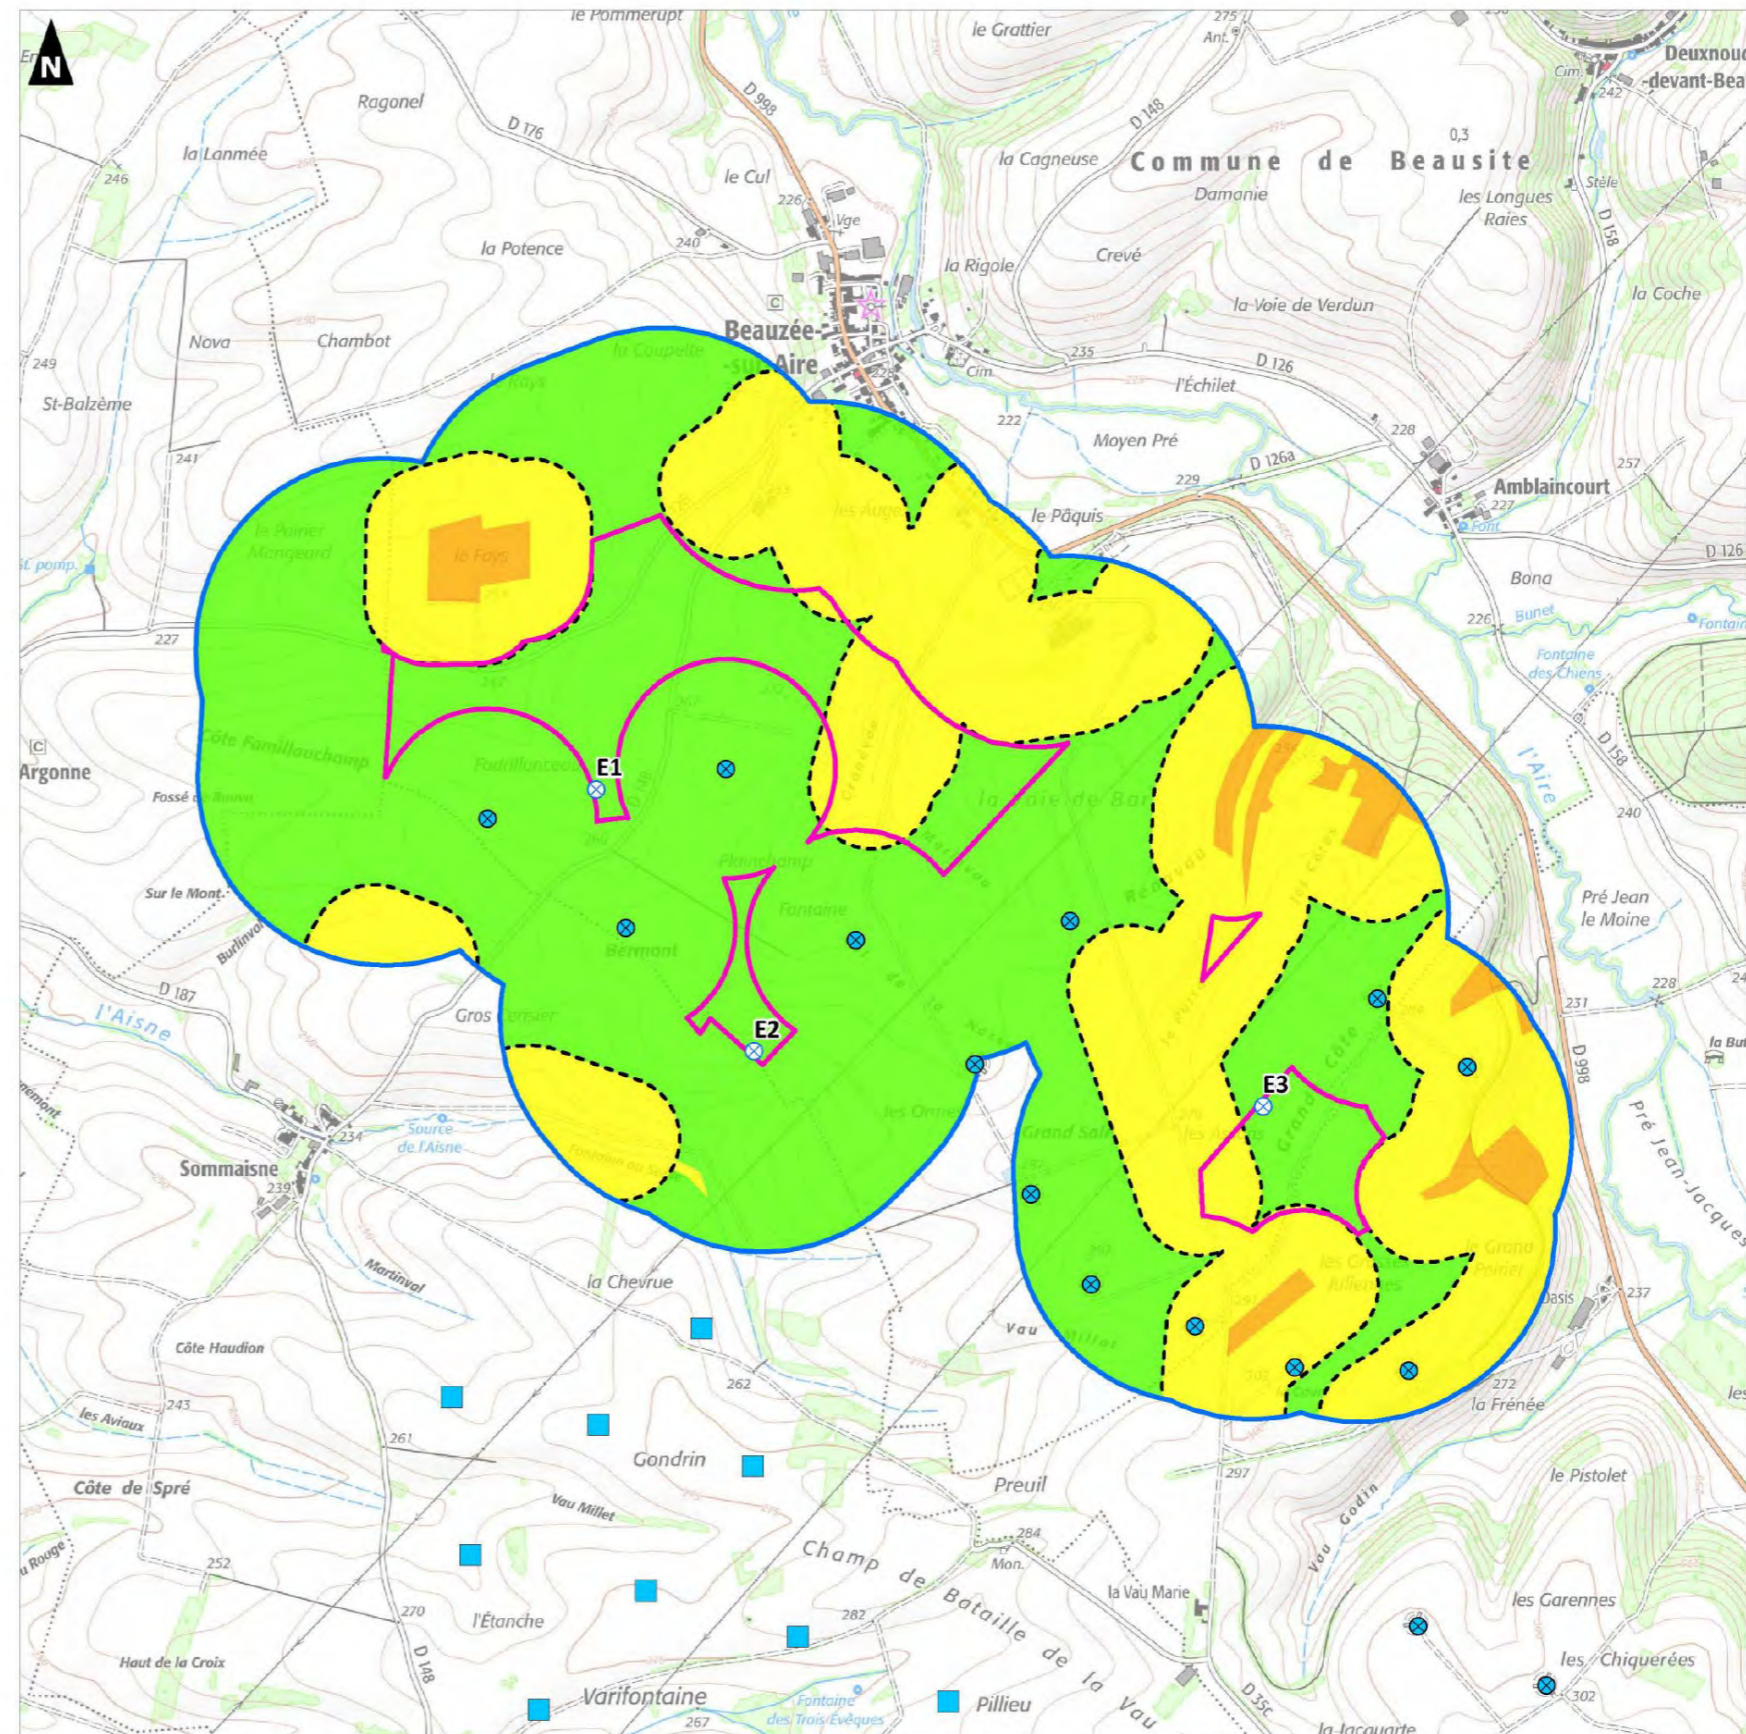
N
le Pommerupt
le Grattier
275
Ant.
Deuxnouds-devant-Beauzée
Cim.
242
Ragonel
D 176
D 998
D 148
0,3
Commune de Beausite
la Lanmée
246
le Cul
226
Vge
la Cagneuse
Damanie
les Longues Raies
Stèle
D 158
la Potence
240
la Rigole
Crevé
la Voie de Verdun
la Coche
Nova
Chambot
Beauzée-sur-Aire
235
D 126
249
St-Balzème
la Coupelle
Cim
l'Échilet
222
Moyen Pré
228
241
D 126a
229
257
Amblaincourt
227
Font
le Pâquis
les Auges
le Poirier Mengeard
le Fays
St. pomp.
D 126
Bona
227
226
Bunet
Fontaine
Fontaine des Chiens
Côte Famillauchamp
Argonne
E1
Fossé de Bauvu
la Voie de Bar
l'Aire
D 158
240
Planchamp
Sur le Mont
Fontaine
Bermont
Pré Jean le Moine
Burlinval
D 187
l'Aisne
E2
Gros Cerisier
228
231
D 998
E3
Sommaisne
234
Source de l'Aisne
239
les Ormes
Grand Sale
Grand Côte
Pré Jean-Jacques
Fontaine au Saule
Martinval
la Chevrue
les Grandes Julliennes
le Grand Poirier
Oasis
237
Côte Haudion
Vau Millet
272
la Frénée
les Aviaux
243
262
261
Gondrin
297
le Pistolet
Côte de Spré
Vau Millet
Preuil
Vau Godin
Champ de Bataille de la Vau
284
Mon.
la Vau Marie
252
les Garennes
270
l'Étanche
282
D 148
Haut de la Croix
les Chiquerées
Varifontaine
Fontaine des Trois Évêques
Pillieu
302
267
D 35c
la Jacquarte